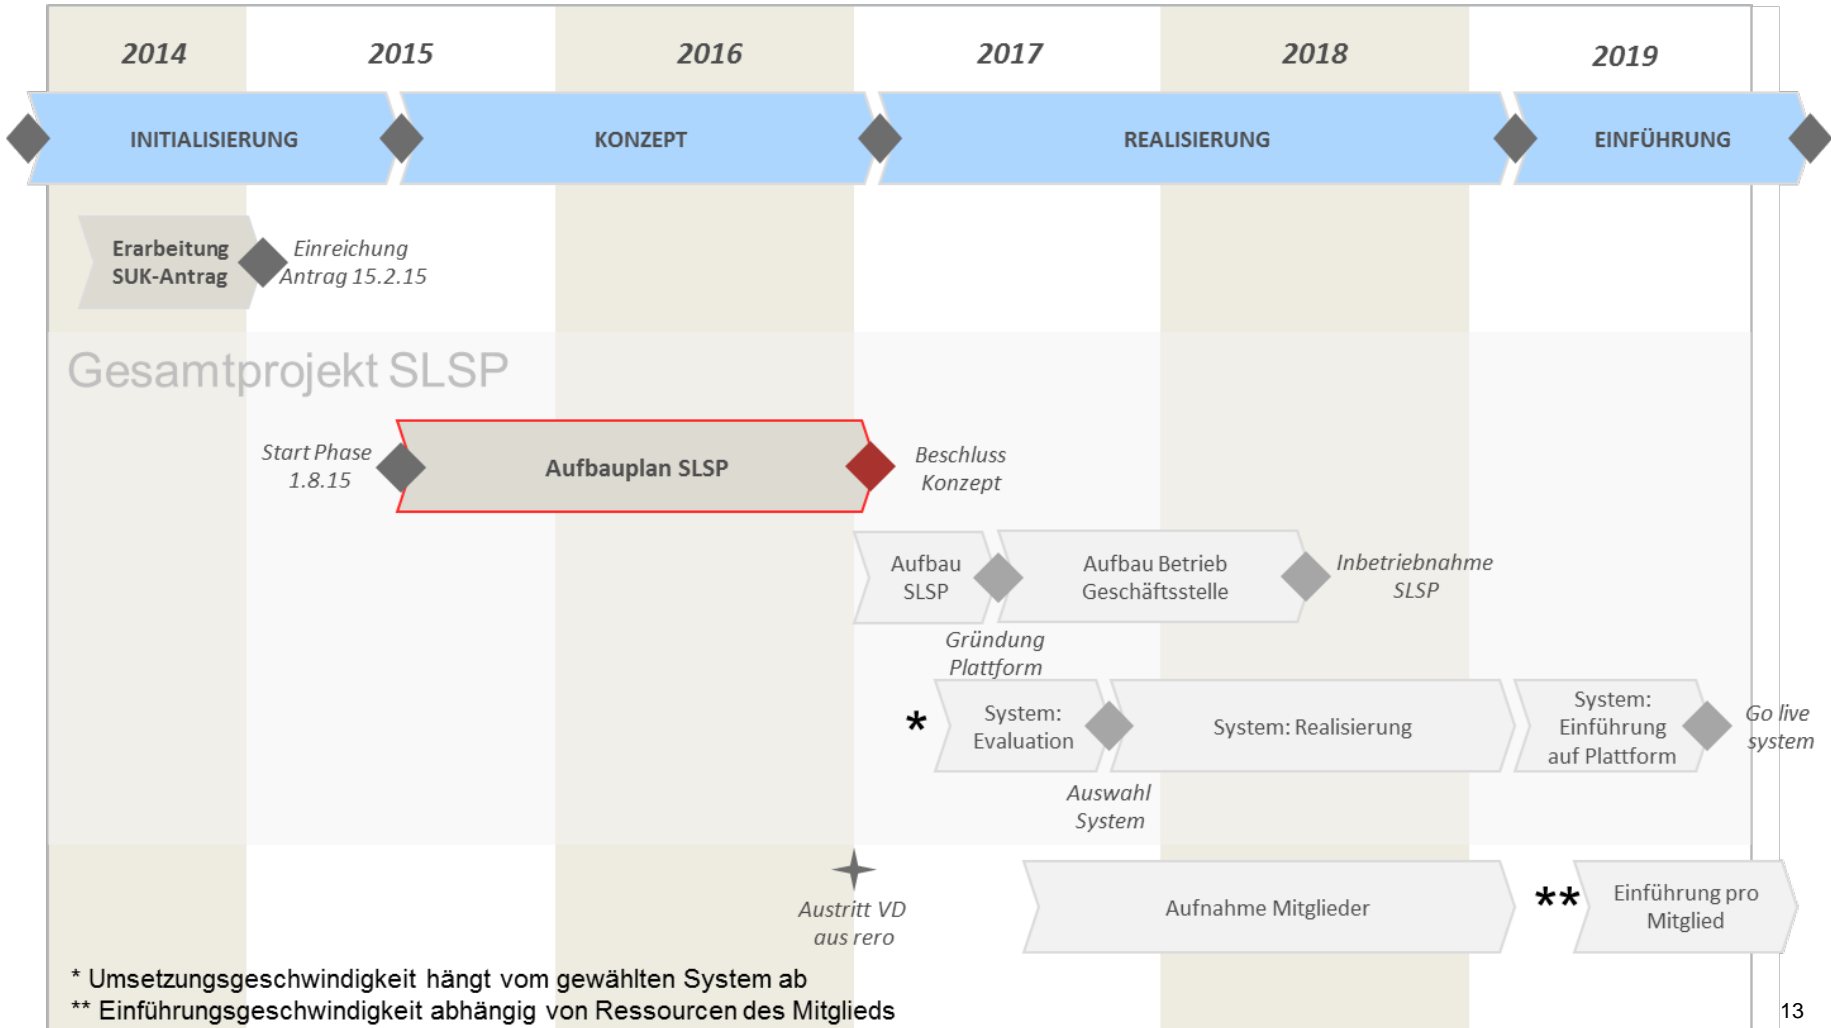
2014 2015 2016 2017 2018 2019

INITIALISIERUNG

KONZEPT

REALISIERUNG

EINFÜHRUNG

Erarbeitung SUK-Antrag

Einreichung Antrag 15.2.15

Gesamtprojekt SLSP

Start Phase 1.8.15

Aufbauplan SLSP

Beschluss Konzept

Aufbau SLSP

Aufbau Betrieb Geschäftsstelle

Inbetriebnahme SLSP

Gründung Plattform

*

System: Evaluation

System: Realisierung

System: Einführung auf Plattform

Go live system

Auswahl System

Austritt VD aus rero

Aufnahme Mitglieder

**

Einführung pro Mitglied

* Umsetzungsgeschwindigkeit hängt vom gewählten System ab
** Einführungsgeschwindigkeit abhängig von Ressourcen des Mitglieds

13